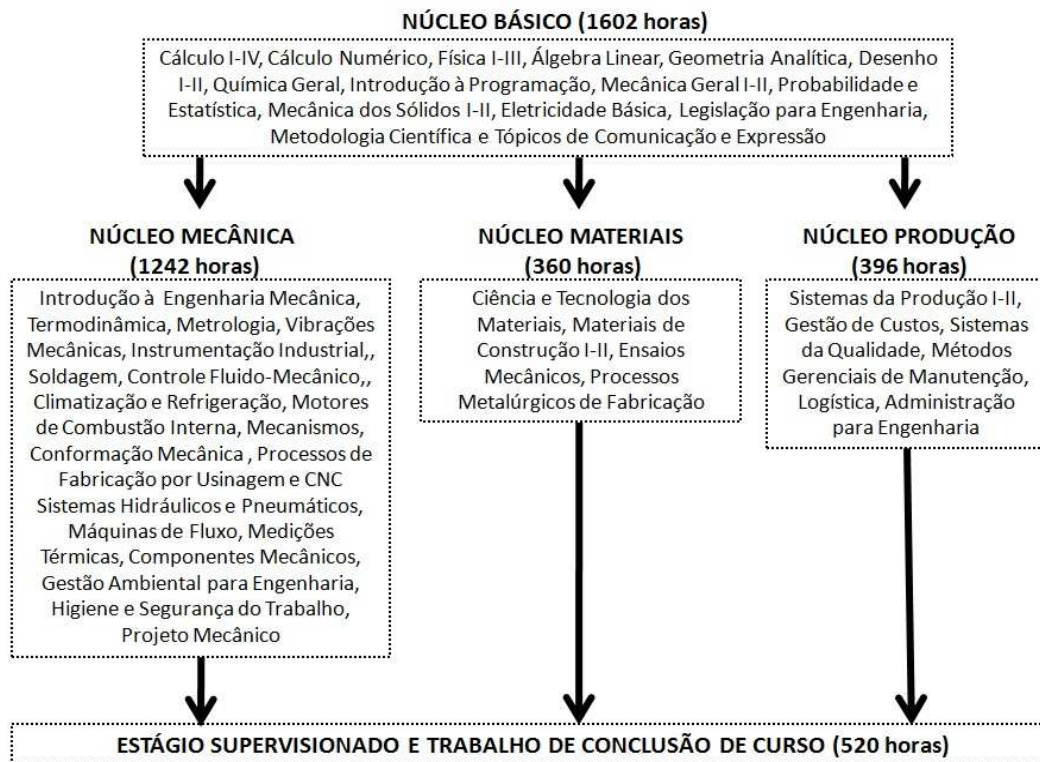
NÚCLEO BÁSICO (1602 horas)

Cálculo I-IV, Cálculo Numérico, Física I-III, Álgebra Linear, Geometria Analítica, Desenho I-II, Química Geral, Introdução à Programação, Mecânica Geral I-II, Probabilidade e Estatística, Mecânica dos Sólidos I-II, Eletricidade Básica, Legislação para Engenharia, Metodologia Científica e Tópicos de Comunicação e Expressão

NÚCLEO MECÂNICA (1242 horas)

Introdução à Engenharia Mecânica, Termodinâmica, Metrologia, Vibrações Mecânicas, Instrumentação Industrial,, Soldagem, Controle Fluido-Mecânico,, Climatização e Refrigeração, Motores de Combustão Interna, Mecanismos, Conformação Mecânica , Processos de Fabricação por Usinagem e CNC Sistemas Hidráulicos e Pneumáticos, Máquinas de Fluxo, Medições Térmicas, Componentes Mecânicos, Gestão Ambiental para Engenharia, Higiene e Segurança do Trabalho, Projeto Mecânico

NÚCLEO MATERIAIS (360 horas)

Ciência e Tecnologia dos Materiais, Materiais de Construção I-II, Ensaios Mecânicos, Processos Metalúrgicos de Fabricação

NÚCLEO PRODUÇÃO (396 horas)

Sistemas da Produção I-II, Gestão de Custos, Sistemas da Qualidade, Métodos Gerenciais de Manutenção, Logística, Administração para Engenharia

ESTÁGIO SUPERVISIONADO E TRABALHO DE CONCLUSÃO DE CURSO (520 horas)